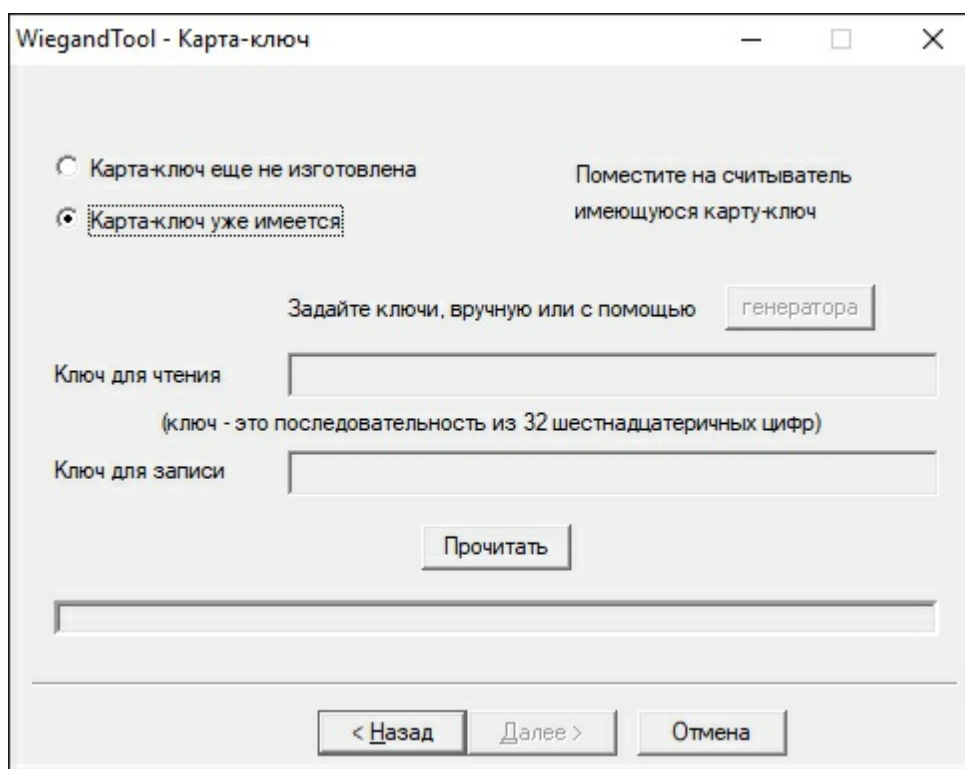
WiegandTool - Карта-ключ

Карта-ключ еще не изготовлена

Карта-ключ уже имеется

Поместите на считыватель имеющуюся карту-ключ

Задайте ключи, вручную или с помощью

генератора

Ключ для чтения

(ключ - это последовательность из 32 шестнадцатеричных цифр)

Ключ для записи

Прочитать

< Назад

Далее >

Отмена